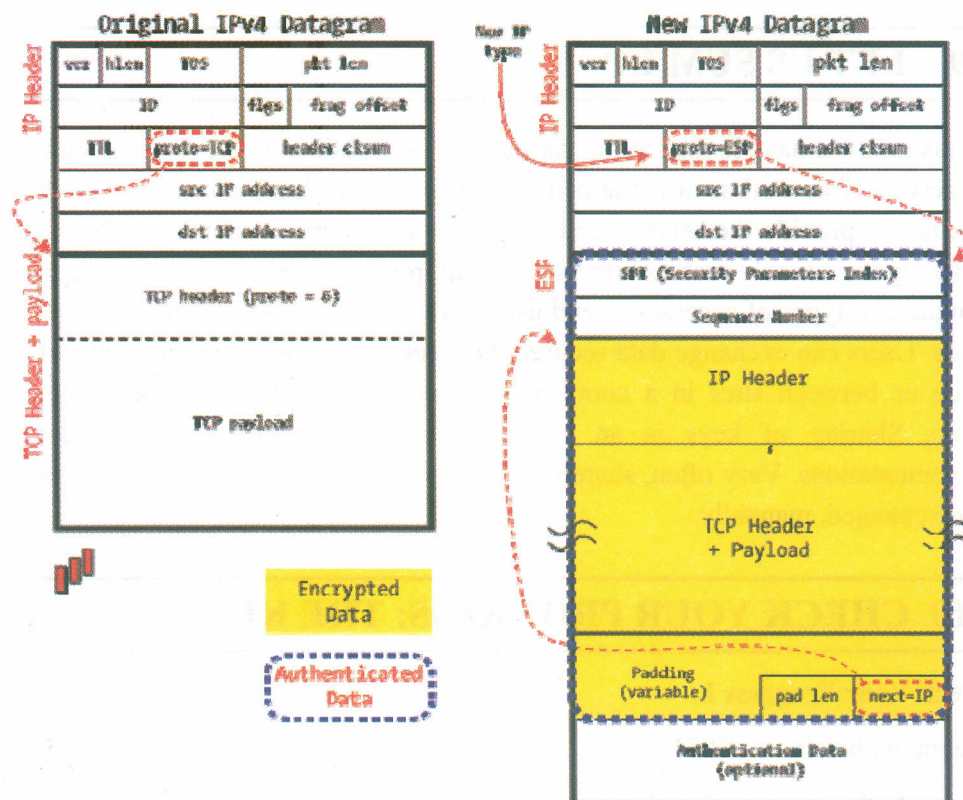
Original IPv4 Datagram

IP Header

| vcr | hlen | TOS | pkt len |
|---|---|---|---|
| ID | | flgs | frag offset |
| TTL | proto=TCP | header cksum | |
| src IP address | | | |
| dst IP address | | | |

TCP Header + payload

TCP header (proto = 6)

TCP payload

Encrypted Data

Authenticated Data

New IP type

New IPv4 Datagram

IP Header

| vcr | hlen | TOS | pkt len |
|---|---|---|---|
| ID | | flgs | frag offset |
| TTL | proto=ESP | header cksum | |
| src IP address | | | |
| dst IP address | | | |

ESP

SPI (Security Parameters Index)

Sequence Number

IP Header

TCP Header + Payload

Padding (variable)

pad len

next=IP

Authentication Data (optional)